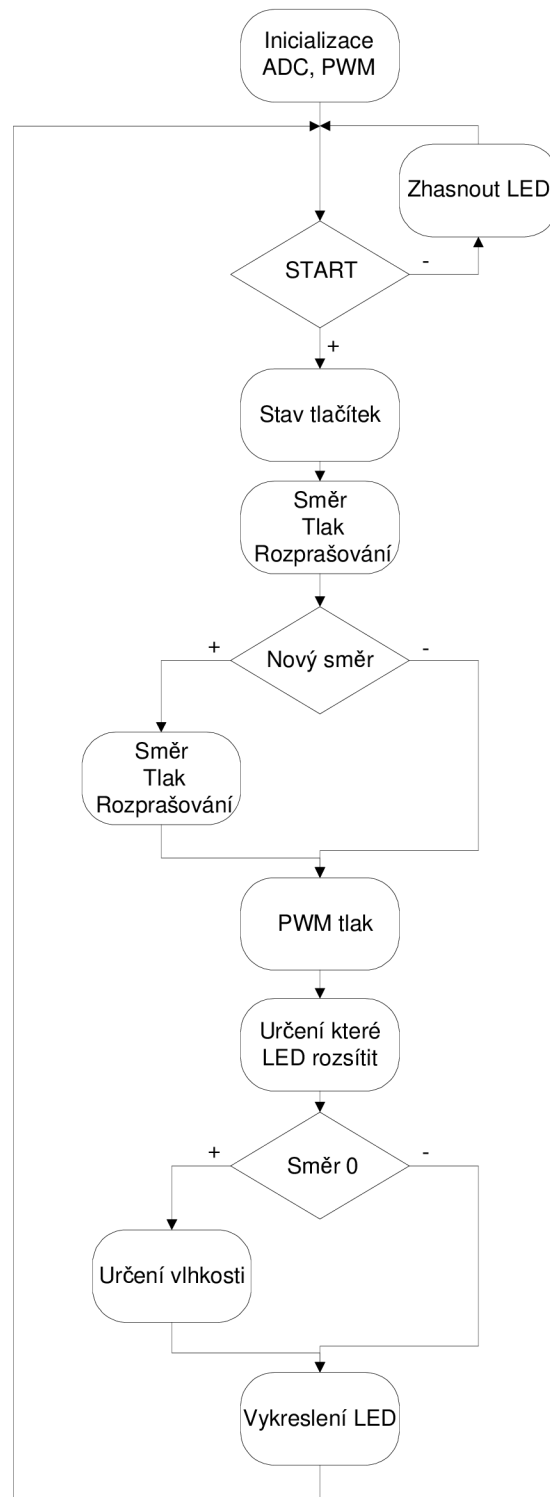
Inicializace ADC, PWM

Zhasnout LED

START

-

+

Stav tlačítek

Směr
Tlak
Rozprašování

+

Nový směr

-

Směr
Tlak
Rozprašování

PWM tlak

Určení které LED rozsítit

+

Směr 0

-

Určení vlhkosti

Vykreslení LED